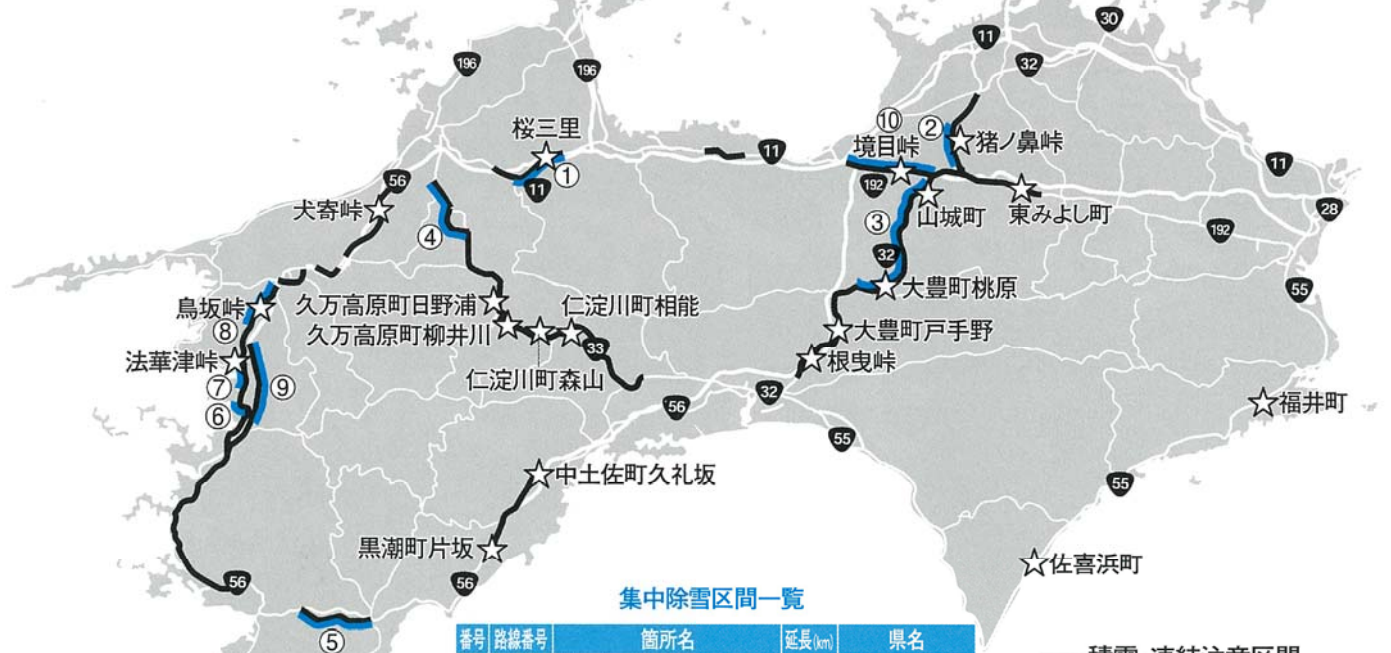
30
11
196
196
32
⑩
②
桜三里
境目峠
猪ノ鼻峠
11
11
①
192
11
56
犬寄峠
11
③
山城町
東みよし町
28
④
192
32
大豊町桃原
55
鳥坂峠
久万高原町日野浦
仁淀川町相能
⑧
久万高原町柳井川
大豊町戸手野
法華津峠
33
根曳峠
⑦
⑨
仁淀川町森山
⑥
56
32
福井町
55
中土佐町久礼坂
55
黒潮町片坂
佐喜浜町
56
56
集中除雪区間一覧
⑤
| 番号 | 路線番号 | 箇所名 | 延長(km) | 県名 |
積雪・凍結注意区間